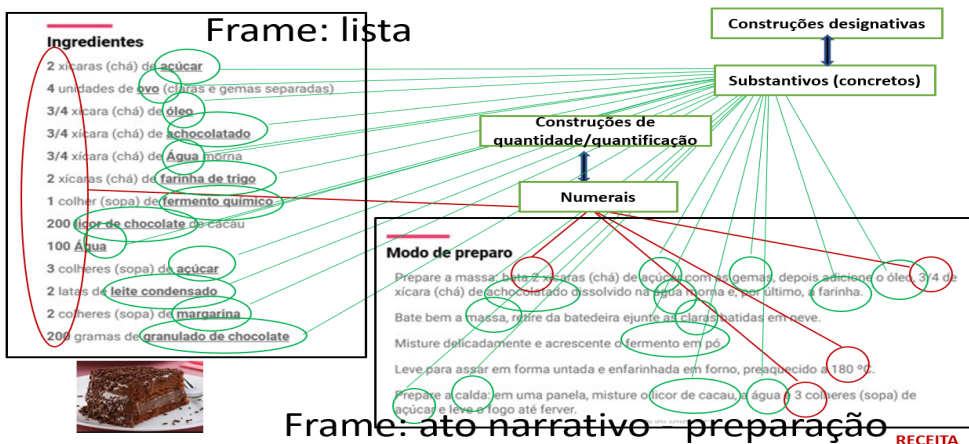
Ingredientes

Frame: lista

2 xícaras (chá) de açúcar
4 unidades de ovo (claras e gemas separadas)
3/4 xícara (chá) de óleo
3/4 xícara (chá) de achocolatado
3/4 xícara (chá) de Água morna
2 xícaras (chá) de farinha de trigo
1 colher (sopa) de fermento químico
200 licor de chocolate de cacau
100 Água
3 colheres (sopa) de açúcar
2 latas de leite condensado
2 colheres (sopa) de margarina
200 gramas de granulado de chocolate

Construções designativas

Substantivos (concretos)

Construções de quantidade/quantificação

Numerais

Modo de preparo

Prepare a massa: bata 2 xícaras (chá) de açúcar com as gemas, depois adicione o óleo, 3/4 de xícara (chá) de achocolatado dissolvido na água morna e, por último, a farinha.

Bate bem a massa, retire da batedeira ejunte as claras batidas em neve.

Misture delicadamente e acrescente o fermento em pó.

Leve para assar em forma untada e enfarinhada em forno, preaquecido a 180 ºC.

Prepare a calda: em uma panela, misture o licor de cacau, a água e 3 colheres (sopa) de açúcar e leve o fogo até ferver.

Frame: ato narrativo preparação

RECEITA